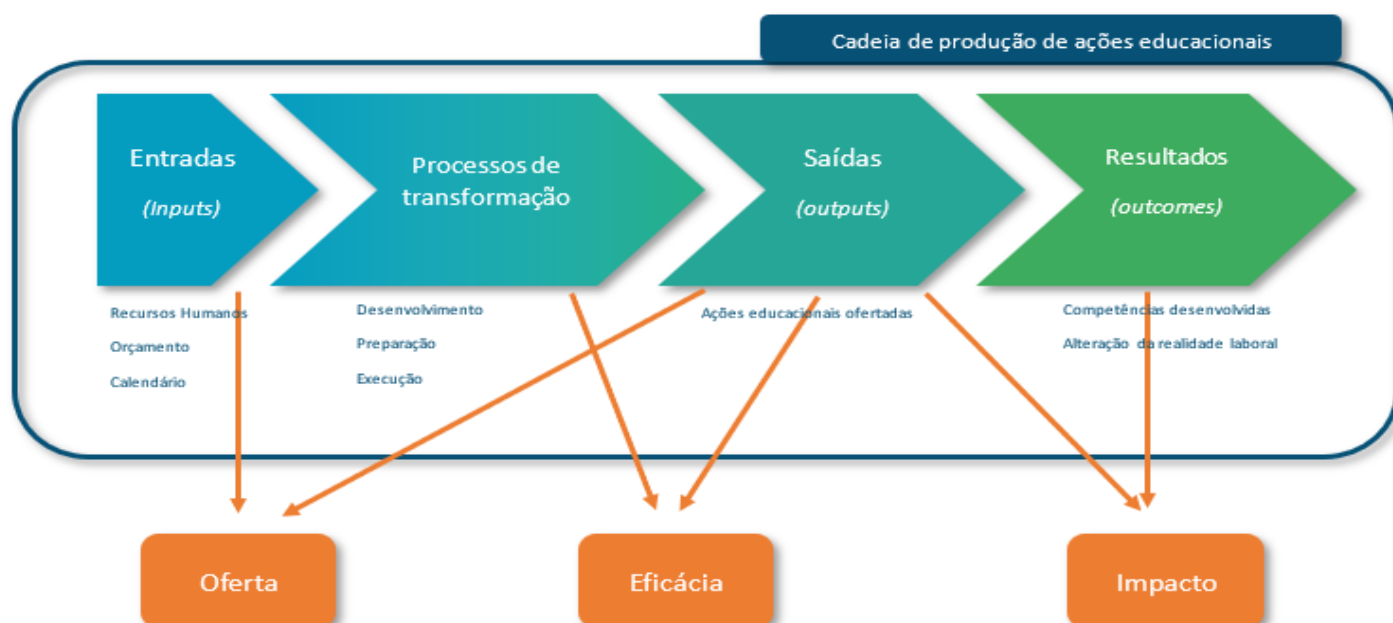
Cadeia de produção de ações educacionais

Entradas
(Inputs)

Processos de transformação

Saídas
(outputs)

Resultados
(outcomes)

Recursos Humanos
Orçamento
Calendário

Desenvolvimento
Preparação
Execução

Ações educacionais ofertadas

Competências desenvolvidas
Alteração da realidade laboral

Oferta

Eficácia

Impacto